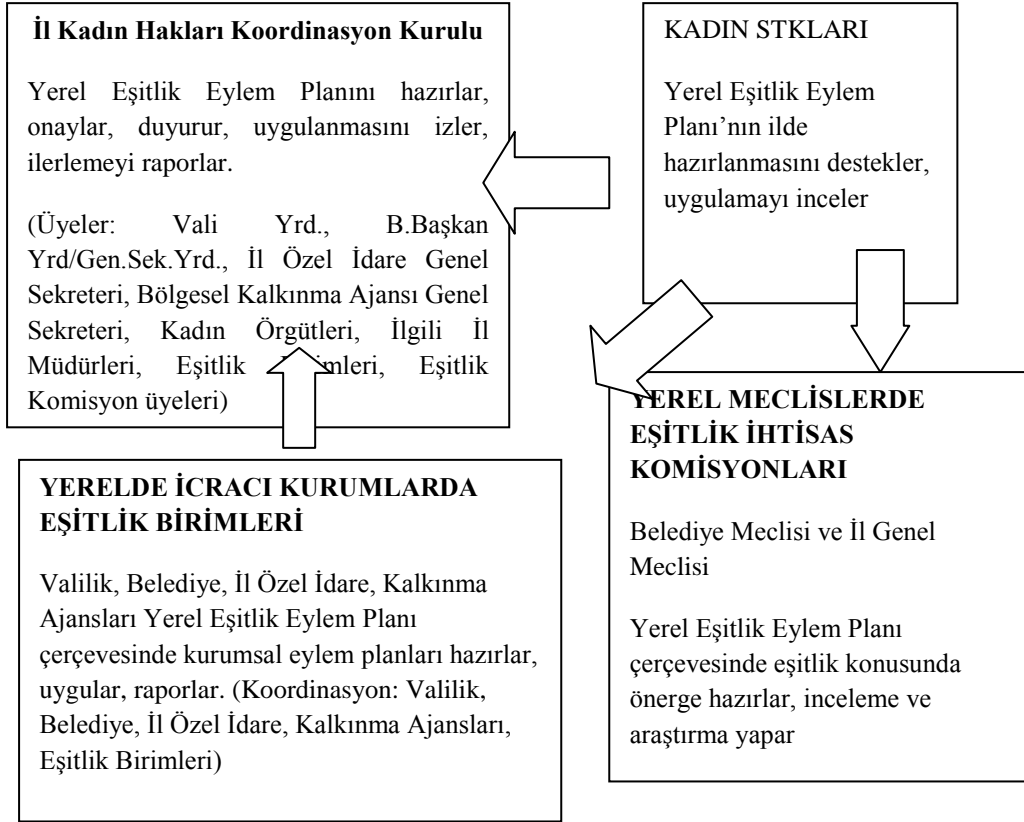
İl Kadın Hakları Koordinasyon Kurulu

Yerel Eşitlik Eylem Planını hazırlar, onaylar, duyurur, uygulanmasını izler, ilerlemeyi raporlar.

(Üyeler: Vali Yrd., B.Başkan Yrd/Gen.Sek.Yrd., İl Özel İdare Genel Sekreteri, Bölgesel Kalkınma Ajansı Genel Sekreteri, Kadın Örgütleri, İlgili İl Müdürleri, Eşitlik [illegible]mleri, Eşitlik Komisyon üyeleri)

KADIN STKLARI

Yerel Eşitlik Eylem Planı'nın ilde hazırlanmasını destekler, uygulamayı inceler

YEREL MECLİSLERDE EŞİTLİK İHTİSAS KOMİSYONLARI

Belediye Meclisi ve İl Genel Meclisi

Yerel Eşitlik Eylem Planı çerçevesinde eşitlik konusunda önerge hazırlar, inceleme ve araştırma yapar

YERELDE İCRACI KURUMLARDA EŞİTLİK BİRİMLERİ

Valilik, Belediye, İl Özel İdare, Kalkınma Ajansları Yerel Eşitlik Eylem Planı çerçevesinde kurumsal eylem planları hazırlar, uygular, raporlar. (Koordinasyon: Valilik, Belediye, İl Özel İdare, Kalkınma Ajansları, Eşitlik Birimleri)